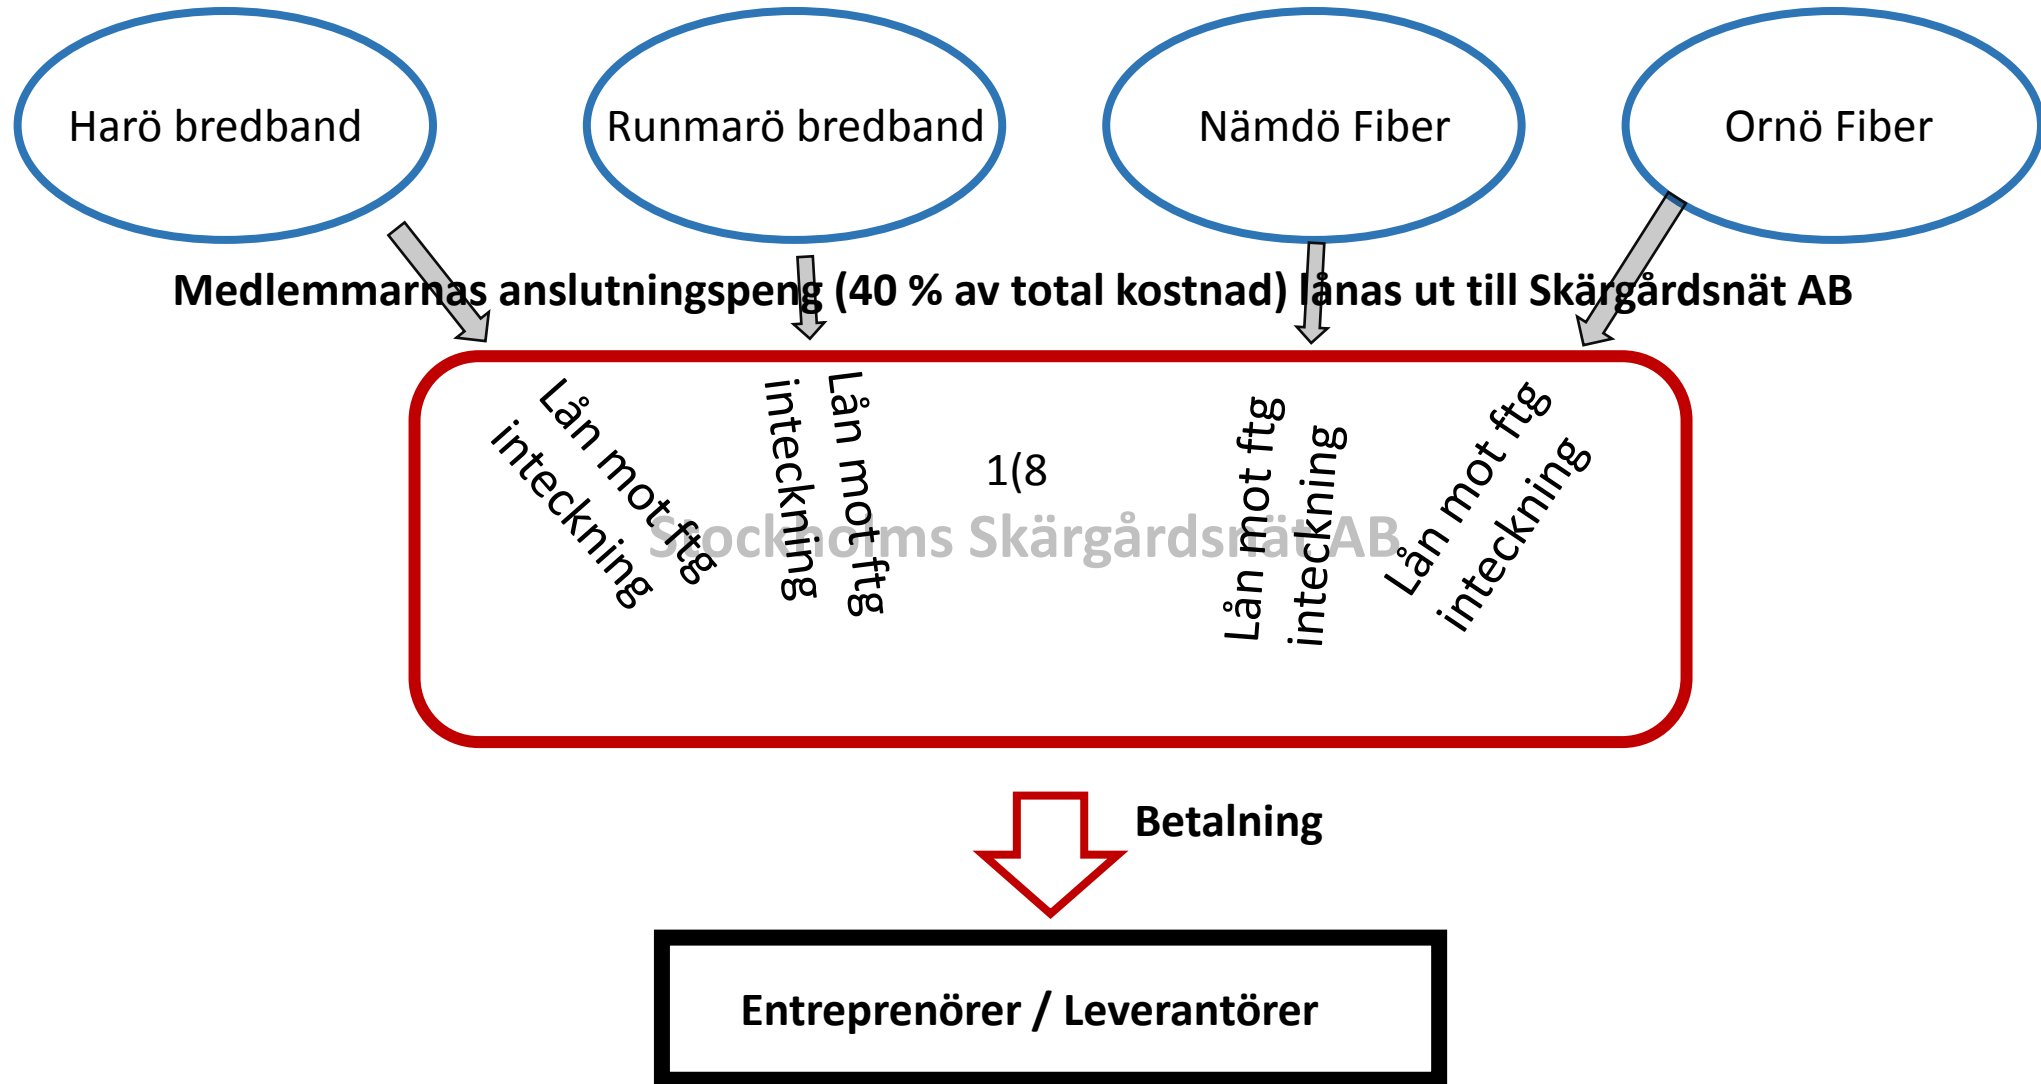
Harö bredband

Runmarö bredband

Nämdö Fiber

Ornö Fiber

Medlemmarnas anslutningspeng (40 % av total kostnad) lånas ut till Skärgårdsnät AB

Lån mot ftg inteckning

Lån mot ftg inteckning

1(8

Stockholms Skärgårdsnät AB

Lån mot ftg inteckning

Lån mot ftg inteckning

Betalning

Entreprenörer / Leverantörer